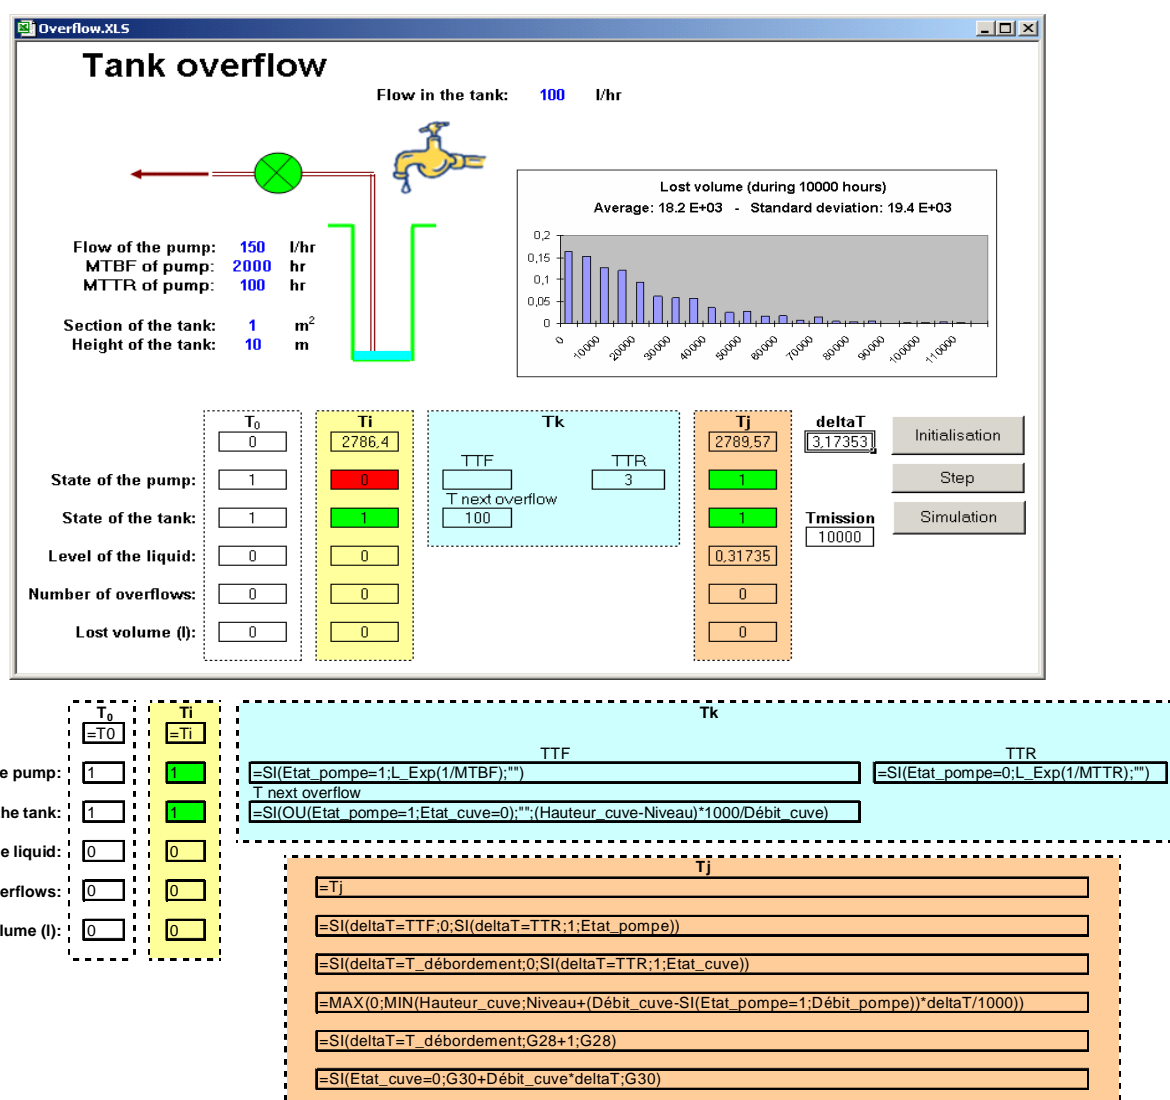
Overflow.XLS

Tank overflow

Flow in the tank: 100 l/hr

Flow of the pump: 150 l/hr
MTBF of pump: 2000 hr
MTTR of pump: 100 hr

Section of the tank: 1 $m^2$
Height of the tank: 10 m

Lost volume (during 10000 hours)
Average: 18.2 E+03 - Standard deviation: 19.4 E+03

0,2
0,15
0,1
0,05
0
0 10000 20000 30000 40000 50000 60000 70000 80000 90000 100000 110000

$T_0$ Ti Tk Tj deltaT
0 2786,4 2789,57 3,17353

TTF TTR
3
T next overflow
100

Initialisation
Step
Simulation

Tmission
10000

| | $T_0$ | Ti | Tj |
|---|---|---|---|
| State of the pump: | 1 | 0 | 1 |
| State of the tank: | 1 | 1 | 1 |
| Level of the liquid: | 0 | 0 | 0,31735 |
| Number of overflows: | 0 | 0 | 0 |
| Lost volume (l): | 0 | 0 | 0 |

$T_0$ Ti Tk
=T0 =Ti
e pump: 1 1
he tank: 1 1
e liquid: 0 0
erflows: 0 0
lume (l): 0 0

TTF TTR
=SI(Etat_pompe=1;L_Exp(1/MTBF);"") =SI(Etat_pompe=0;L_Exp(1/MTTR);"")
T next overflow
=SI(OU(Etat_pompe=1;Etat_cuve=0);"";(Hauteur_cuve-Niveau)*1000/Débit_cuve)

Tj
=Tj
=SI(deltaT=TTF;0;SI(deltaT=TTR;1;Etat_pompe))
=SI(deltaT=T_débordement;0;SI(deltaT=TTR;1;Etat_cuve))
=MAX(0;MIN(Hauteur_cuve;Niveau+(Débit_cuve-SI(Etat_pompe=1;Débit_pompe))*deltaT/1000))
=SI(deltaT=T_débordement;G28+1;G28)
=SI(Etat_cuve=0;G30+Débit_cuve*deltaT;G30)